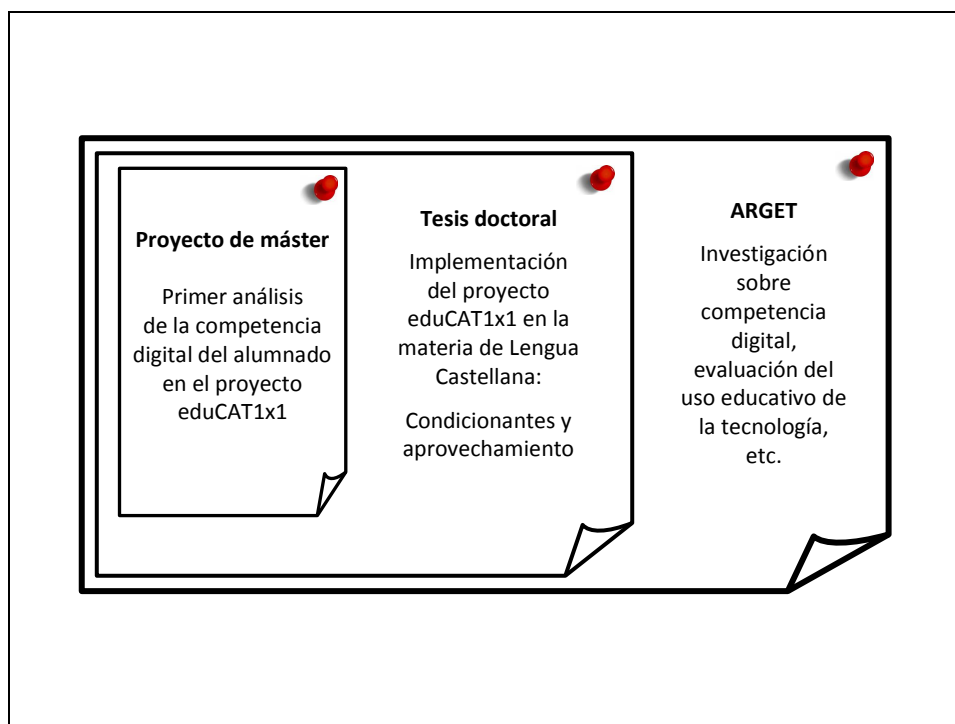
**Proyecto de máster**

Primer análisis de la competencia digital del alumnado en el proyecto eduCAT1x1

**Tesis doctoral**

Implementación del proyecto eduCAT1x1 en la materia de Lengua Castellana:

Condicionantes y aprovechamiento

**ARGET**

Investigación sobre competencia digital, evaluación del uso educativo de la tecnología, etc.